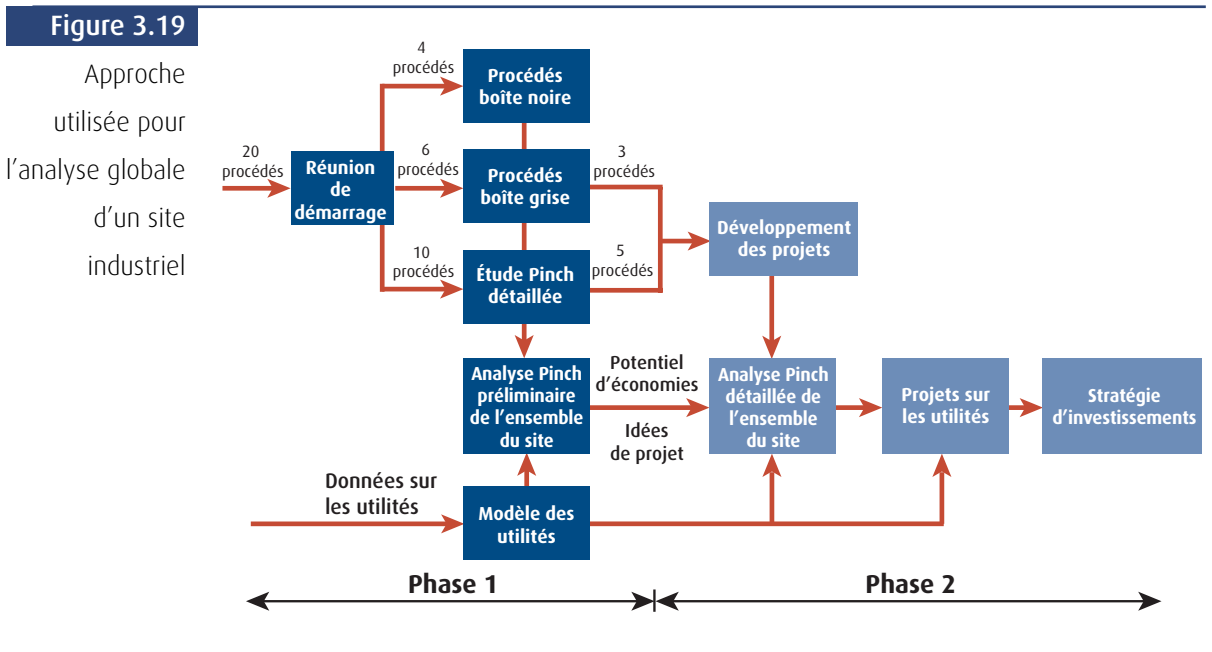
Figure 3.19

Approche utilisée pour l'analyse globale d'un site industriel

20 procédés

Réunion de démarrage

4 procédés

Procédés boîte noire

6 procédés

Procédés boîte grise

10 procédés

Étude Pinch détaillée

3 procédés

5 procédés

Développement des projets

Analyse Pinch préliminaire de l'ensemble du site

Potentiel d'économies

Idées de projet

Analyse Pinch détaillée de l'ensemble du site

Projets sur les utilités

Stratégie d'investissements

Données sur les utilités

Modèle des utilités

Phase 1

Phase 2